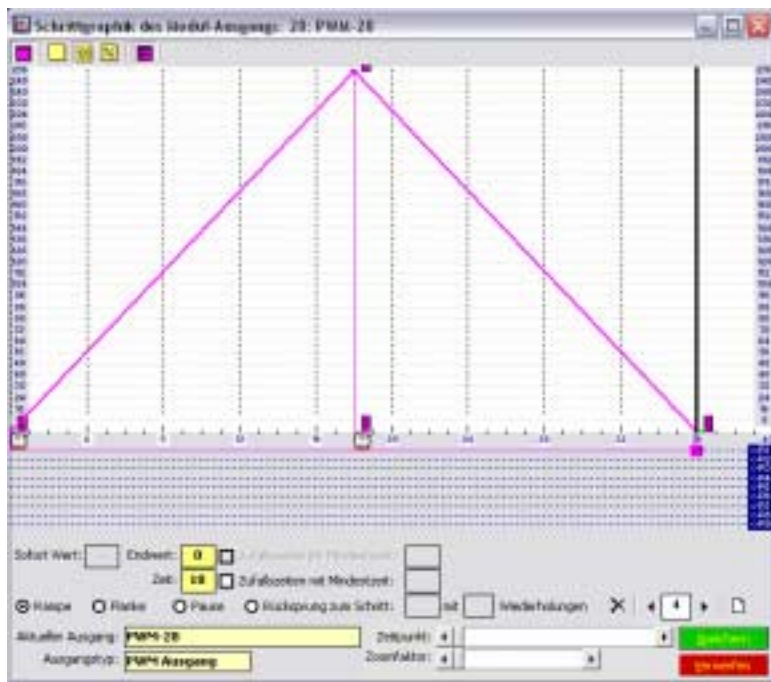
Schrittgraphik des Modul-Ausgangs: 28: PWM-28

Sofort Wert:
Endwert: 0
Zeit: 18
Zufallszeiten mit Mindestzeit:
Rampe
Flanke
Pause
Rücksprung zum Schritt:
mit
Wiederholungen
4
Aktueller Ausgang: PWM-28
Ausgangstyp: PWM Ausgang
Zeitpunkt:
Zoomfaktor:
Speichern
Verwerfen